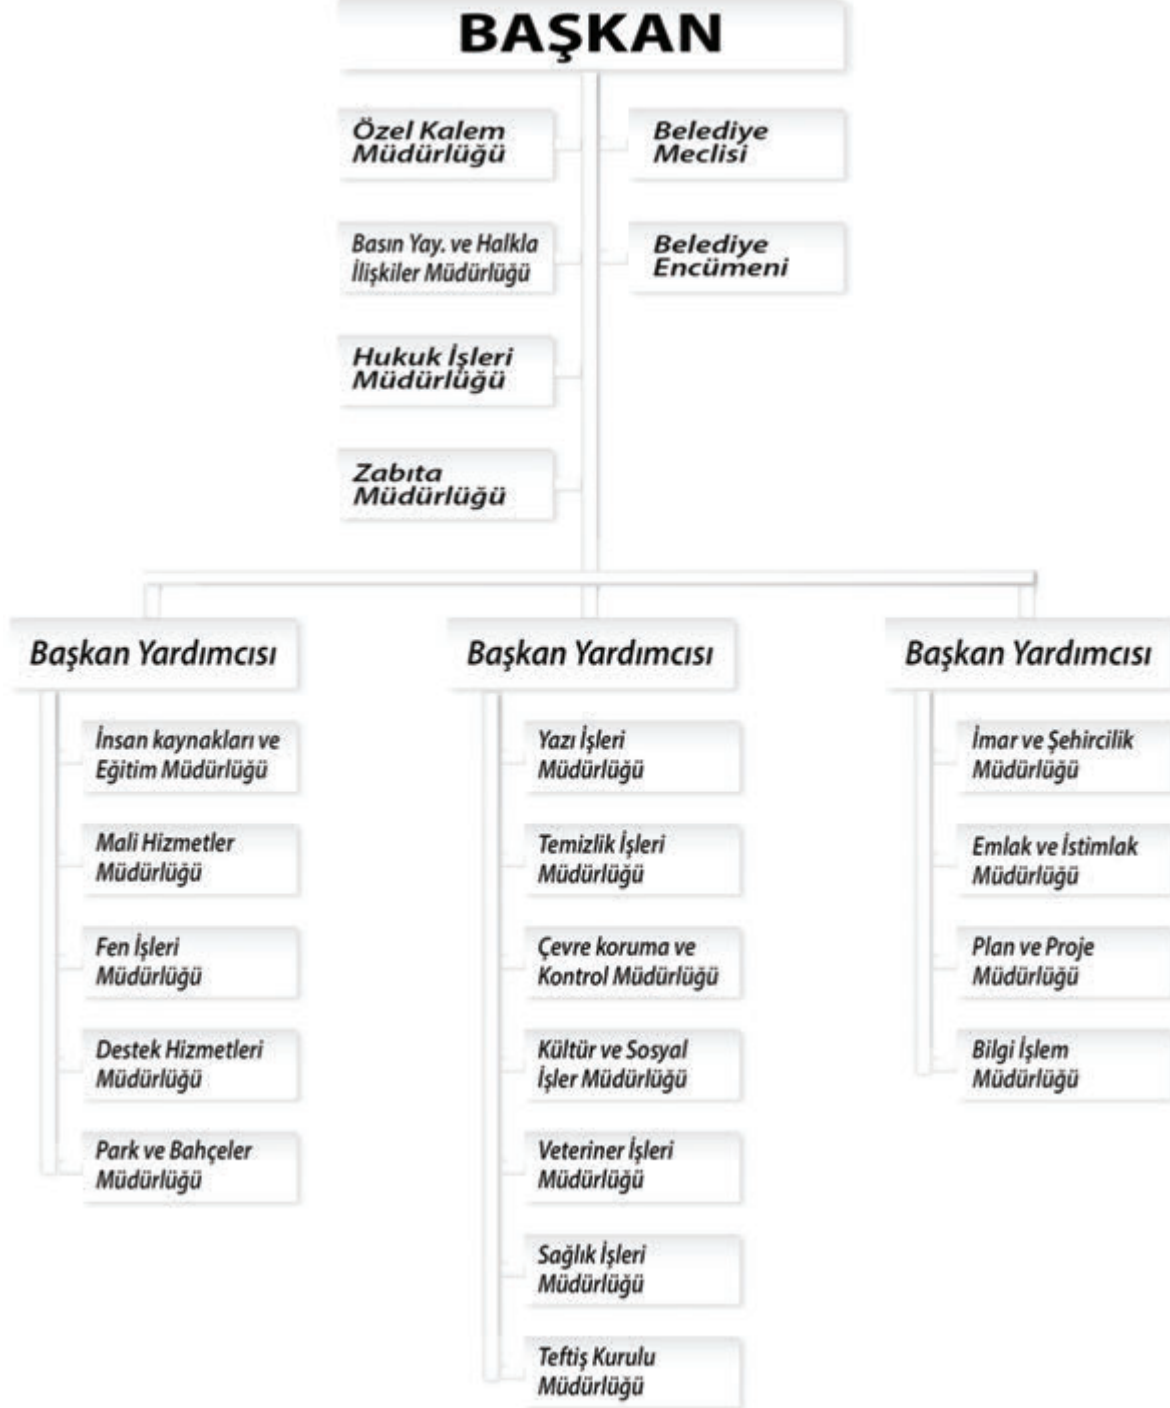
BAŞKAN

Özel Kalem Müdürlüğü

Belediye Meclisi

Basın Yay. ve Halkla İlişkiler Müdürlüğü

Belediye Encümeni

Hukuk İşleri Müdürlüğü

Zabıta Müdürlüğü

Başkan Yardımcısı

İnsan kaynakları ve Eğitim Müdürlüğü

Mali Hizmetler Müdürlüğü

Fen İşleri Müdürlüğü

Destek Hizmetleri Müdürlüğü

Park ve Bahçeler Müdürlüğü

Başkan Yardımcısı

Yazı İşleri Müdürlüğü

Temizlik İşleri Müdürlüğü

Çevre koruma ve Kontrol Müdürlüğü

Kültür ve Sosyal İşler Müdürlüğü

Veteriner İşleri Müdürlüğü

Sağlık İşleri Müdürlüğü

Teftiş Kurulu Müdürlüğü

Başkan Yardımcısı

İmar ve Şehircilik Müdürlüğü

Emlak ve İstimlak Müdürlüğü

Plan ve Proje Müdürlüğü

Bilgi İşlem Müdürlüğü